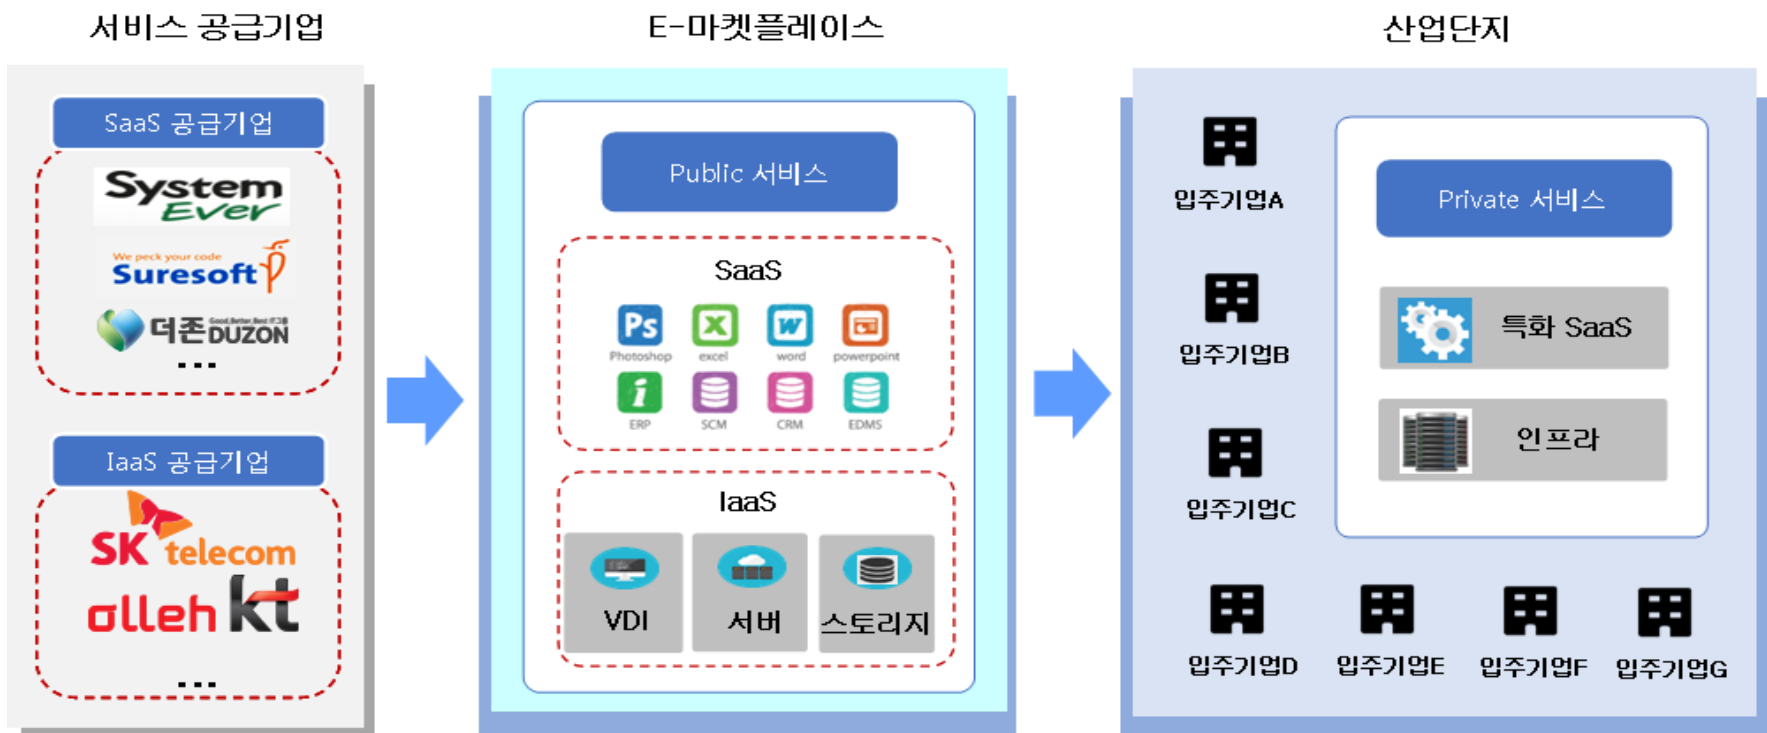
서비스 공급기업

SaaS 공급기업

System Ever

We peck your code
Suresoft

더존 DUZON
Good, Better, Best 더존
...

IaaS 공급기업

SK telecom

olleh kt
...

E-마켓플레이스

Public 서비스

SaaS

Ps
Photoshop
excel
word
powerpoint
ERP
SCM
CRM
EDMS

IaaS

VDI
서버
스토리지

산업단지

입주기업A
입주기업B
입주기업C

Private 서비스

특화 SaaS
인프라

입주기업D
입주기업E
입주기업F
입주기업G